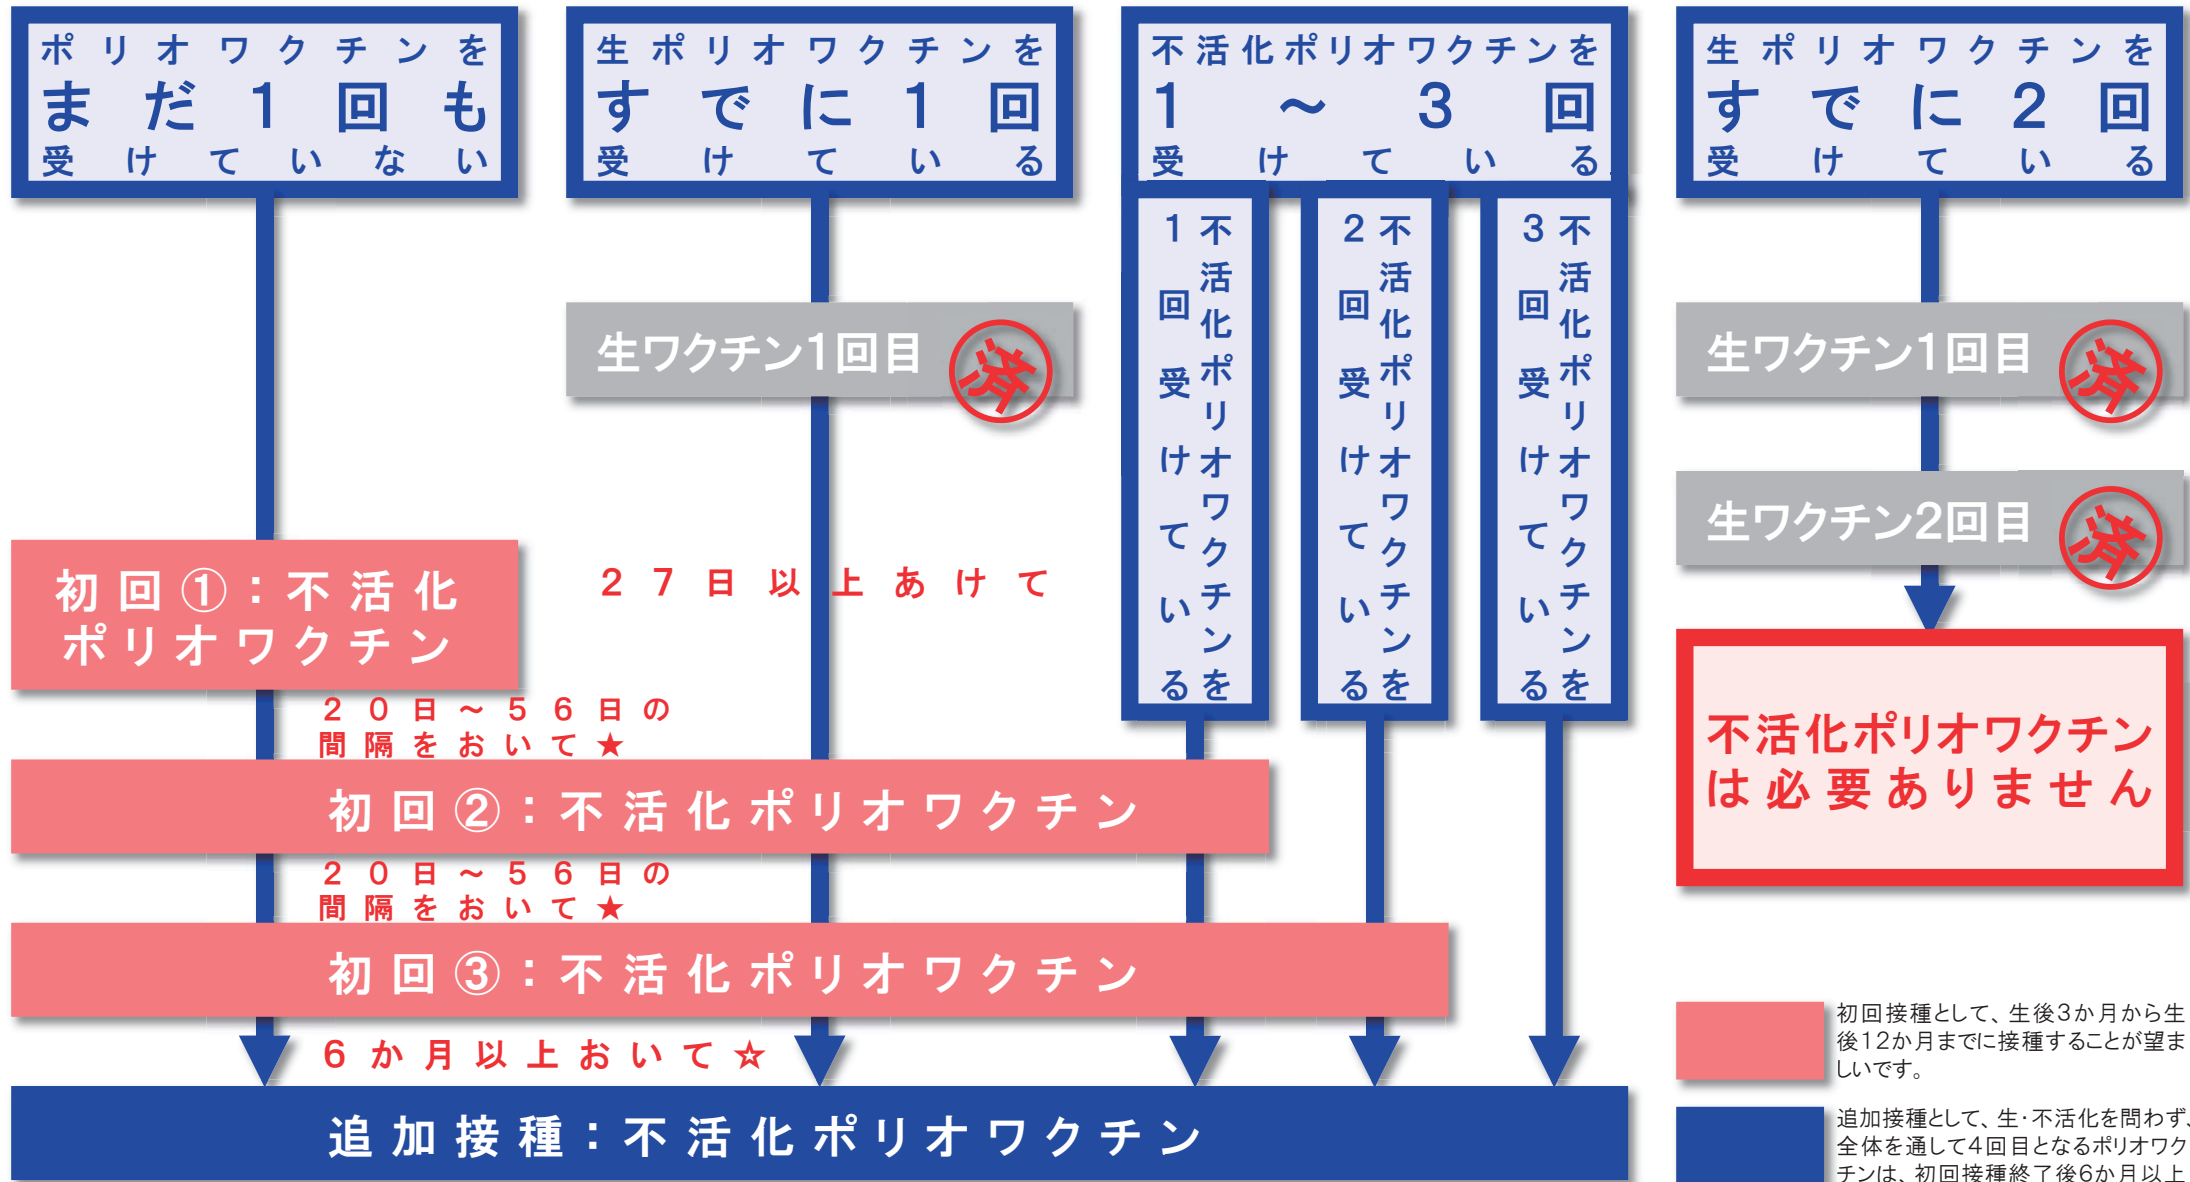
ポリオワクチンを
まだ1回も
受けていない

生ポリオワクチンを
すでに1回
受けている

不活化ポリオワクチンを
1～3回
受けている

生ポリオワクチンを
すでに2回
受けている

1回受けている
不活化ポリオワクチンを

2回受けている
不活化ポリオワクチンを

3回受けている
不活化ポリオワクチンを

生ワクチン1回目 済

生ワクチン1回目 済

生ワクチン2回目 済

27日以上あけて

初回①：不活化ポリオワクチン

20日～56日の間隔をおいて★

初回②：不活化ポリオワクチン

20日～56日の間隔をおいて★

初回③：不活化ポリオワクチン

6か月以上おいて★

追加接種：不活化ポリオワクチン

不活化ポリオワクチンは必要ありません

初回接種として、生後3か月から生後12か月までに接種することが望ましいです。

追加接種として、生･不活化を問わず、全体を通して4回目となるポリオワクチンは、初回接種終了後6か月以上